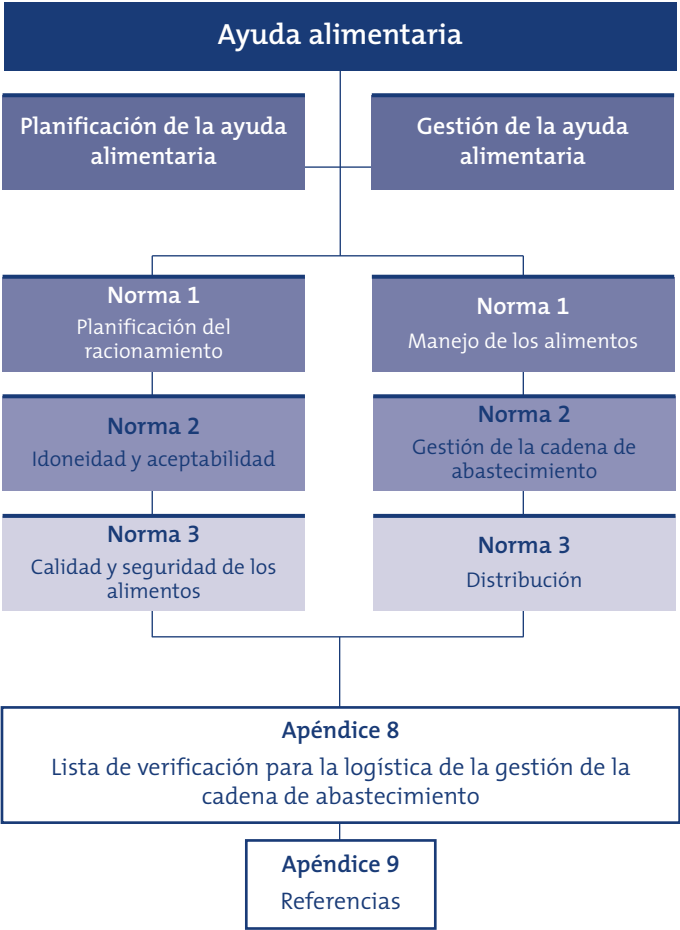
Ayuda alimentaria

Planificación de la ayuda alimentaria

Gestión de la ayuda alimentaria

Norma 1
Planificación del racionamiento

Norma 2
Idoneidad y aceptabilidad

Norma 3
Calidad y seguridad de los alimentos

Norma 1
Manejo de los alimentos

Norma 2
Gestión de la cadena de abastecimiento

Norma 3
Distribución

Apéndice 8
Lista de verificación para la logística de la gestión de la cadena de abastecimiento

Apéndice 9
Referencias